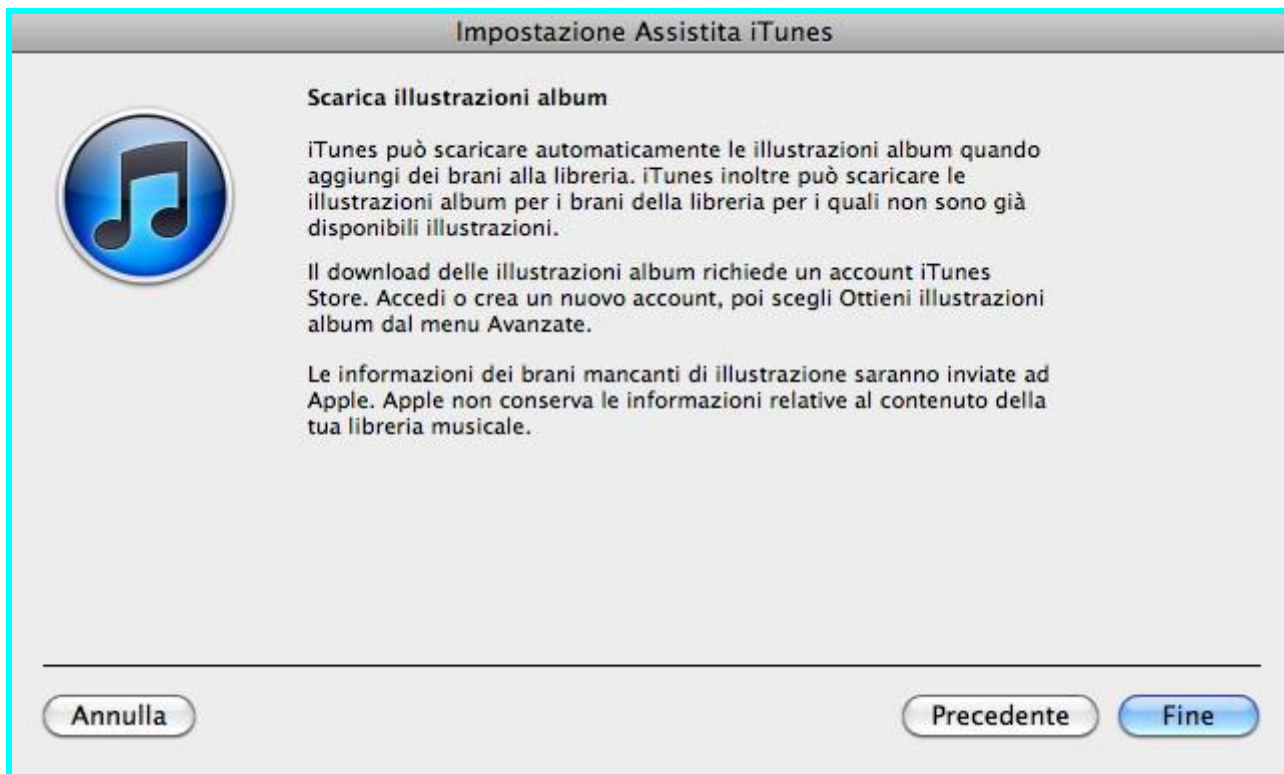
Impostazione Assistita iTunes

Scarica illustrazioni album

iTunes può scaricare automaticamente le illustrazioni album quando aggiungi dei brani alla libreria. iTunes inoltre può scaricare le illustrazioni album per i brani della libreria per i quali non sono già disponibili illustrazioni.

Il download delle illustrazioni album richiede un account iTunes Store. Accedi o crea un nuovo account, poi scegli Ottieni illustrazioni album dal menu Avanzate.

Le informazioni dei brani mancanti di illustrazione saranno inviate ad Apple. Apple non conserva le informazioni relative al contenuto della tua libreria musicale.

Annulla

Precedente

Fine